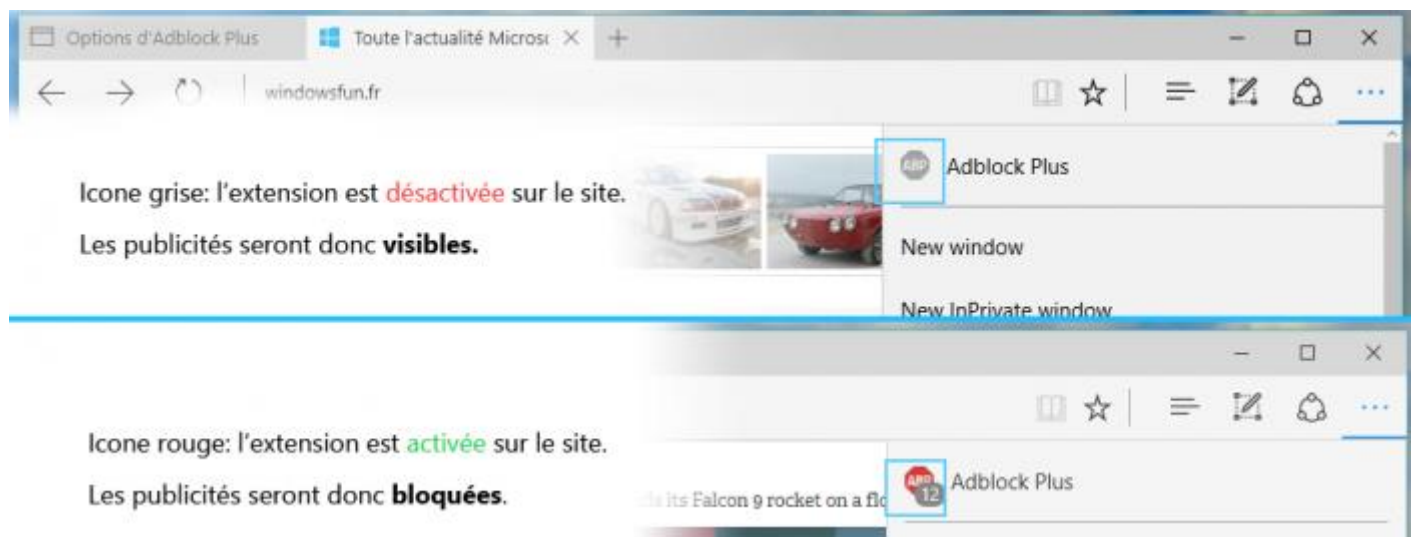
Options d'Adblock Plus

Toute l'actualité Micros

windowsfun.fr

ABP Adblock Plus

Icone grise: l'extension est désactivée sur le site.

Les publicités seront donc **visibles.**

New window

New InPrivate window

Icone rouge: l'extension est activée sur le site.

Les publicités seront donc **bloquées**.

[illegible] its Falcon 9 rocket on a flo

ABP 12 Adblock Plus